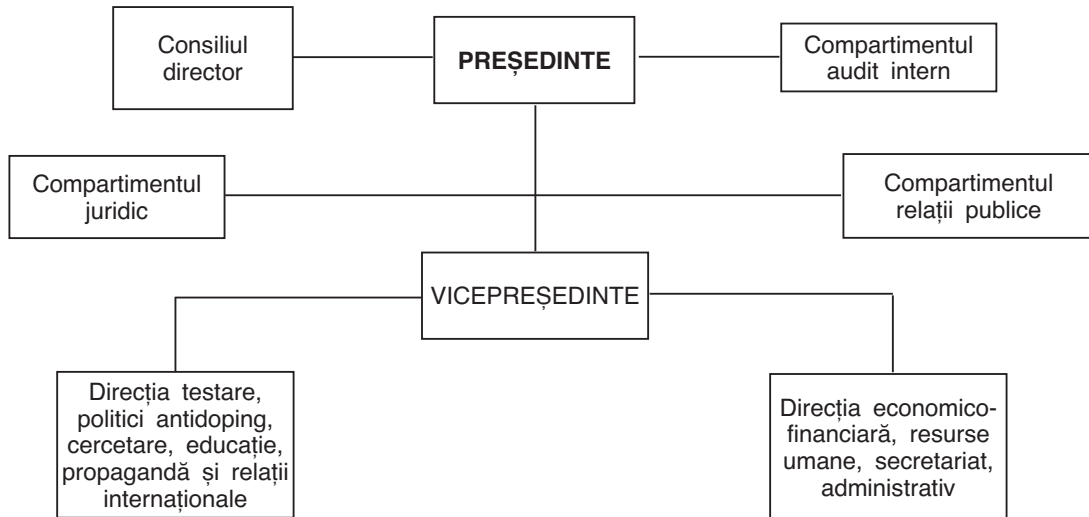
Consiliul director

PREȘEDINTE

Compartimentul audit intern

Compartimentul juridic

Compartimentul relații publice

VICEPREȘEDINTE

Direcția testare, politici antidoping, cercetare, educație, propagandă și relații internaționale

Direcția economico-financiară, resurse umane, secretariat, administrativ